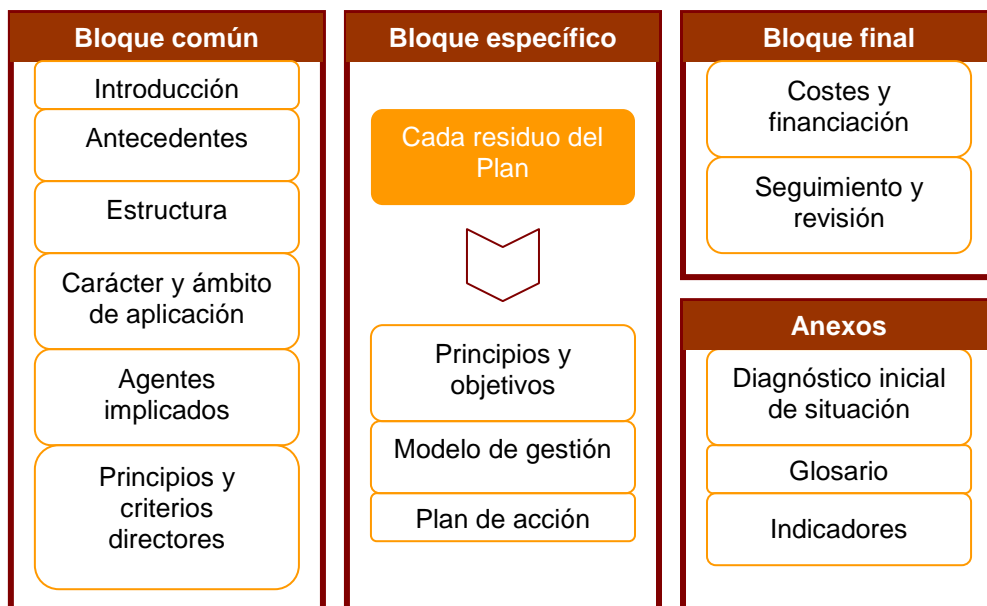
Bloque común

Introducción

Antecedentes

Estructura

Carácter y ámbito de aplicación

Agentes implicados

Principios y criterios directores

Bloque específico

Cada residuo del Plan

Principios y objetivos

Modelo de gestión

Plan de acción

Bloque final

Costes y financiación

Seguimiento y revisión

Anexos

Diagnóstico inicial de situación

Glosario

Indicadores